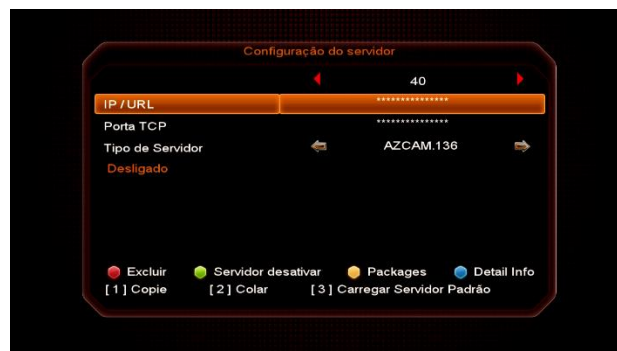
Configuração do servidor

40

IP / URL ***************

Porta TCP ***************

Tipo de Servidor AZCAM.136

Desligado

Excluir Servidor desativar Packages Detail Info

[ 1 ] Copie [ 2 ] Colar [ 3 ] Carregar Servidor Padrão